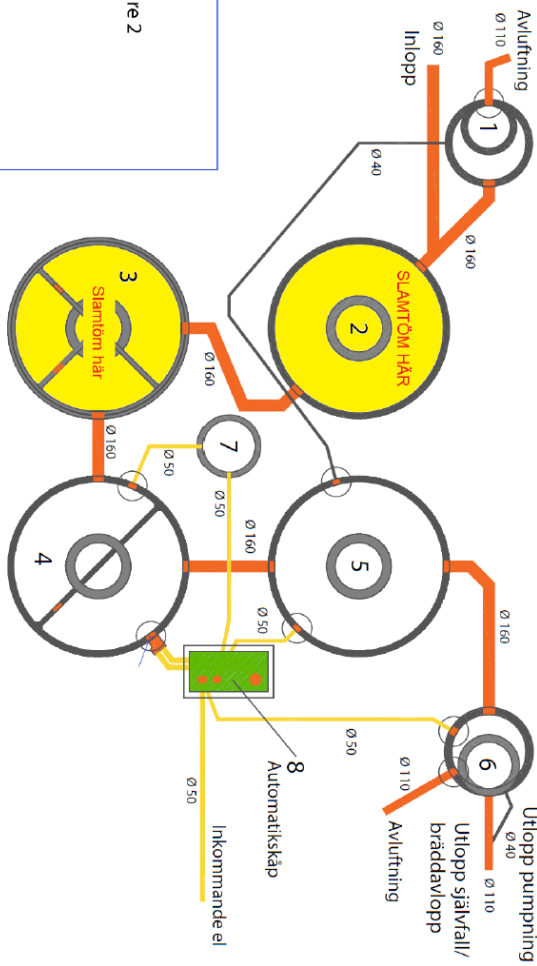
re 2

Avluftning
Ø 110
Ø 160
Inlopp
1
Ø 40
Ø 160
Ø 160
SLAMTÖM HÄR
2
3
Slamtöm här
Ø 160
Ø 160
7
Ø 50
Ø 50
Ø 160
5
4
Ø 50
Ø 160
Ø 50
8
Automatikskåp
Ø 110
6
Ø 50
Inkommande el
Avluftning
Utlopp självfall/
bräddavlopp
Ø 40
Utlopp pumpning
Ø 110